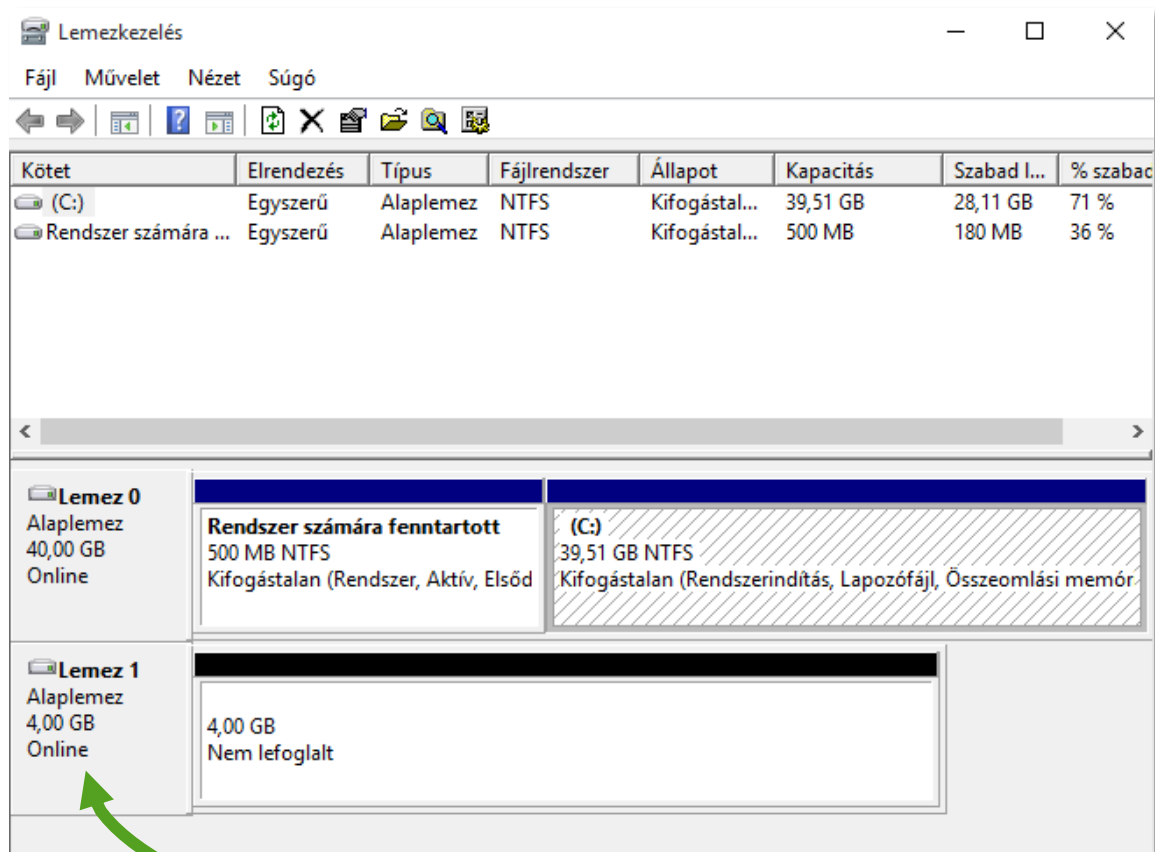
Lemezkezelés

Fájl Művelet Nézet Súgó

| Kötet | Elrendezés | Típus | Fájlrendszer | Állapot | Kapacitás | Szabad l... | % szabac |
|---|---|---|---|---|---|---|---|
| (C:) | Egyszerű | Alaplemez | NTFS | Kifogástal... | 39,51 GB | 28,11 GB | 71 % |
| Rendszer számára ... | Egyszerű | Alaplemez | NTFS | Kifogástal... | 500 MB | 180 MB | 36 % |

Lemez 0
Alaplemez
40,00 GB
Online

Rendszer számára fenntartott
500 MB NTFS
Kifogástalan (Rendszer, Aktív, Elsőd

(C:)
39,51 GB NTFS
Kifogástalan (Rendszerindítás, Lapozófájl, Összeomlási memór

Lemez 1
Alaplemez
4,00 GB
Online

4,00 GB
Nem lefoglalt